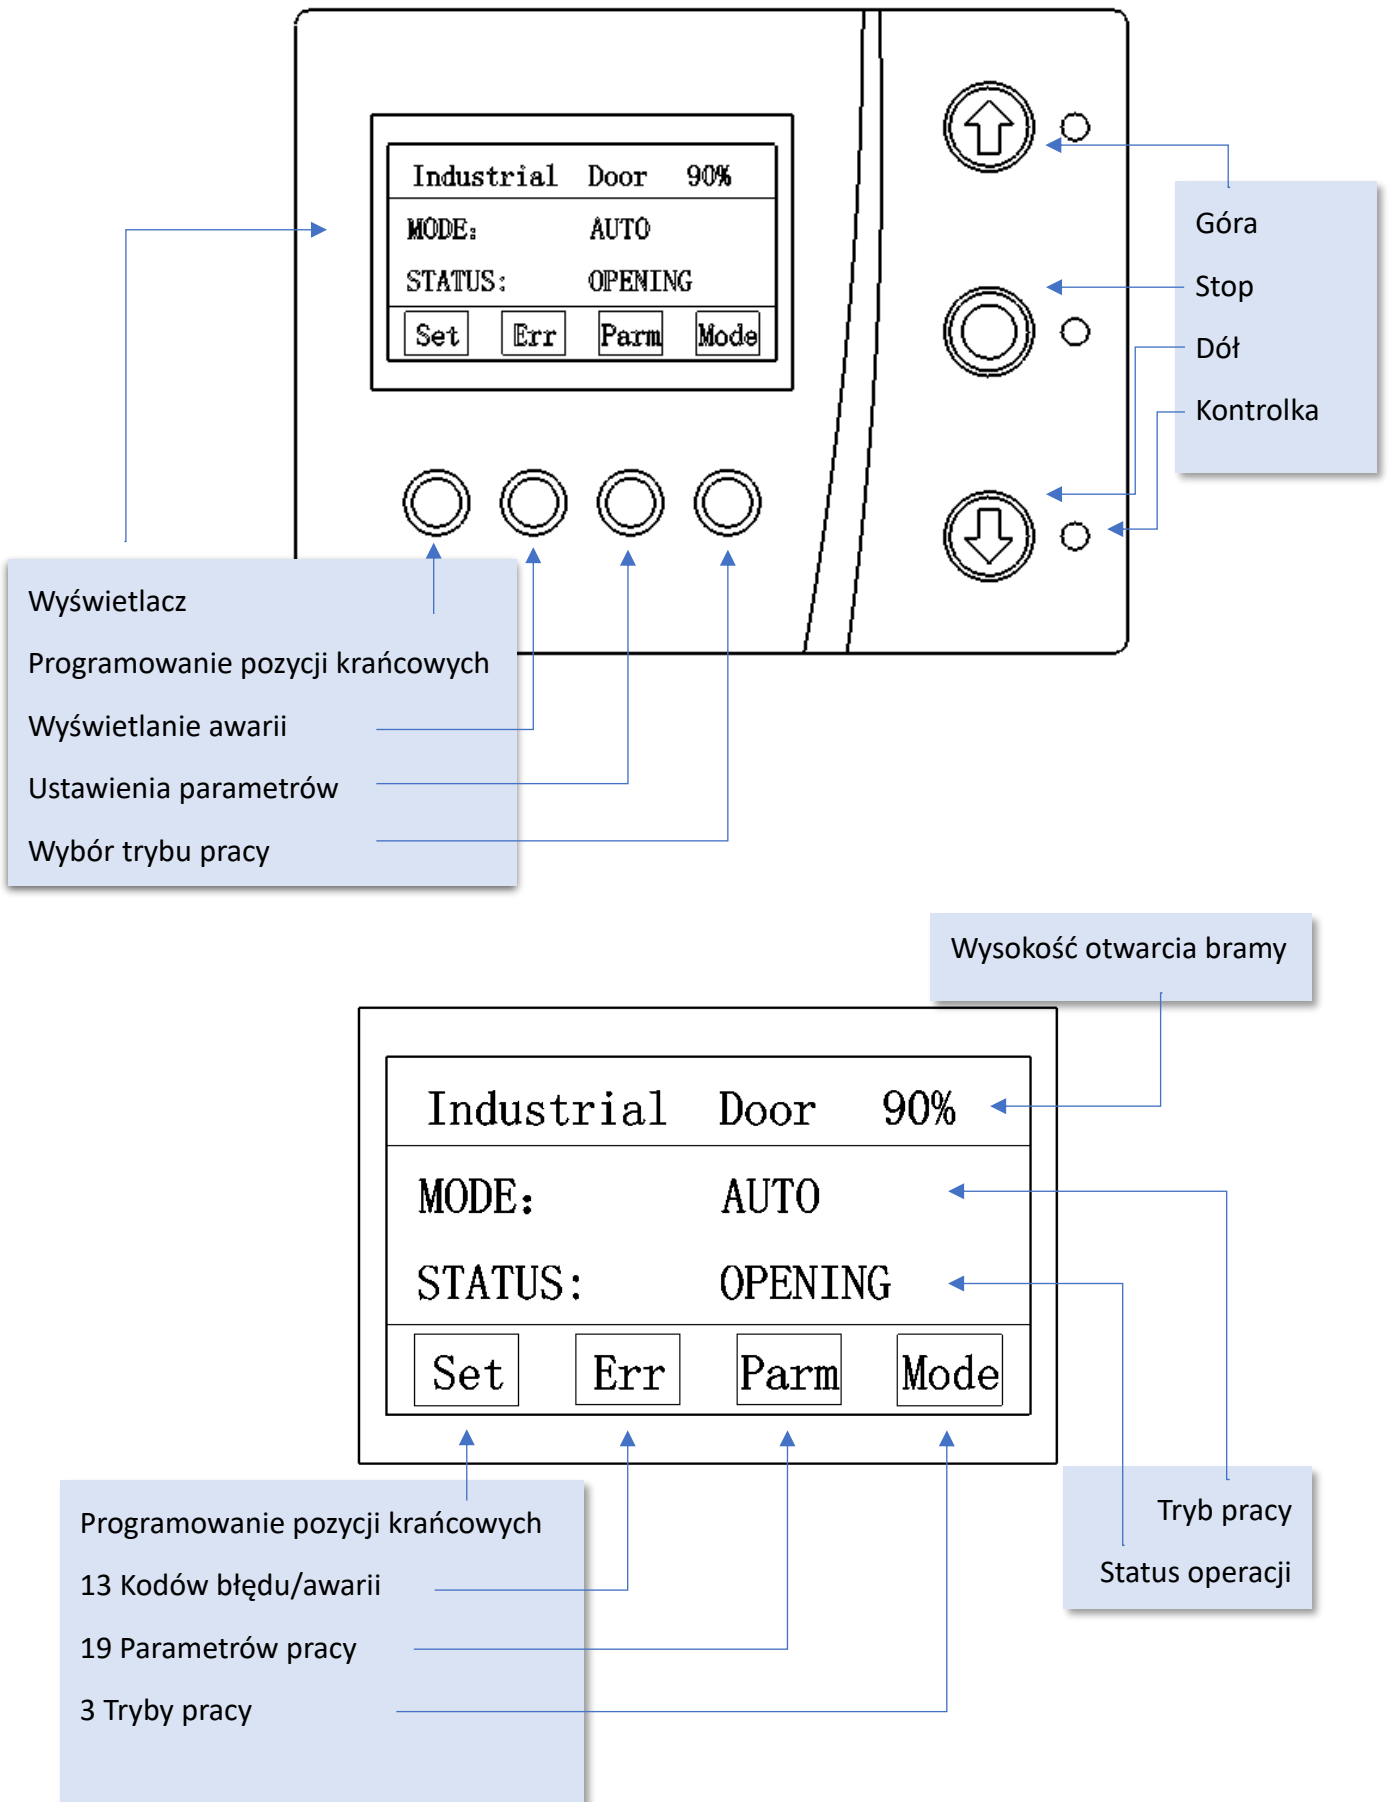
Industrial Door 90%

MODE: AUTO

STATUS: OPENING

Set Err Parm Mode

Góra

Stop

Dół

Kontrolka

Wyświetlacz

Programowanie pozycji krańcowych

Wyświetlanie awarii

Ustawienia parametrów

Wybór trybu pracy

Wysokość otwarcia bramy

Industrial Door 90%

MODE: AUTO

STATUS: OPENING

Set Err Parm Mode

Tryb pracy

Status operacji

Programowanie pozycji krańcowych

13 Kodów błędu/awarii

19 Parametrów pracy

3 Tryby pracy